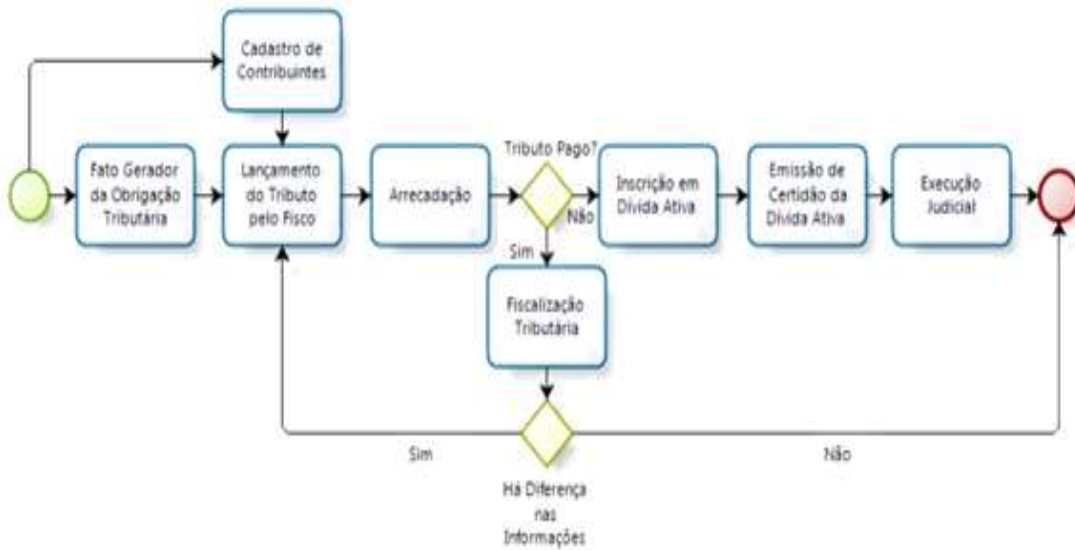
Cadastro de Contribuintes

Fato Gerador da Obrigação Tributária

Lançamento do Tributo pelo Fisco

Arrecadação

Tributo Pago?

Não

Sim

Inscrição em Dívida Ativa

Emissão de Certidão da Dívida Ativa

Execução Judicial

Fiscalização Tributária

Sim

Não

Há Diferença nas Informações